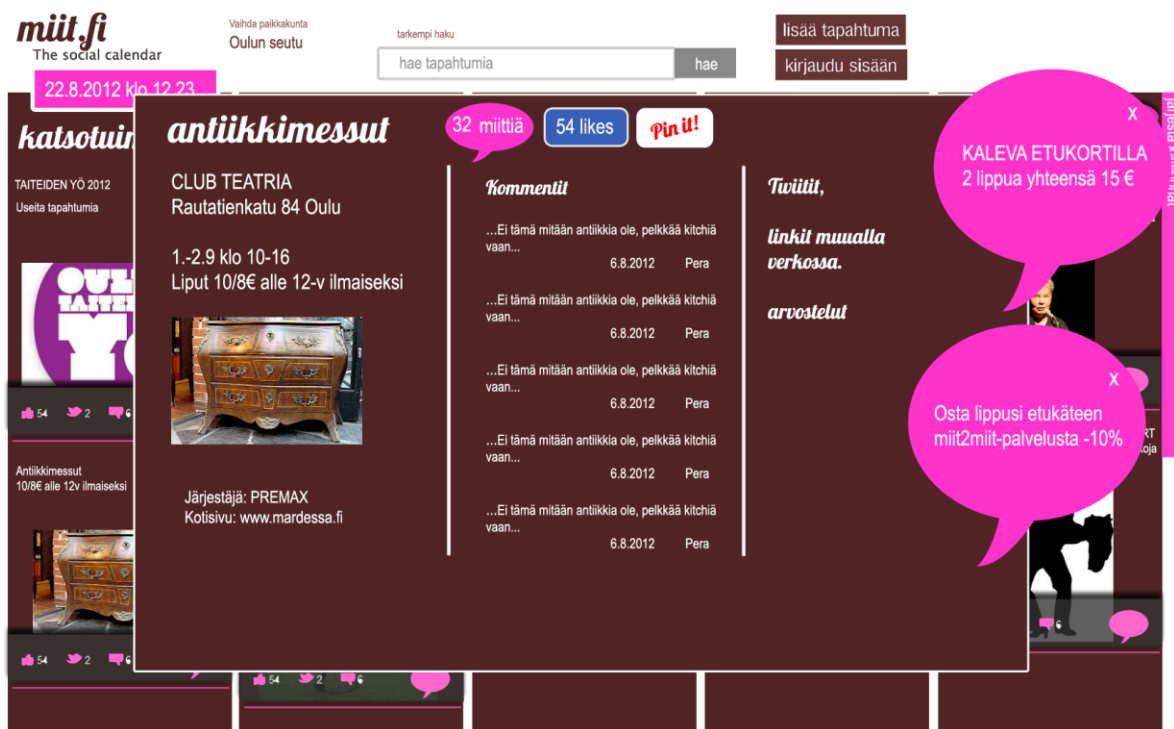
miit.fi
The social calendar

22.8.2012 klo 12.23

Vaihda paikkakunta
Oulun seutu

tarkempi haku
hae tapahtumia
hae

lisää tapahtuma
kirjaudu sisään

katsotuin

TAITEIDEN YÖ 2012
Useita tapahtumia

54 2

Antiikkimessut
10/8€ alle 12v ilmaiseksi

54 2

54 2

antiikkimessut

32 miittiä
54 likes
Pin it!

CLUB TEATRIA
Rautatienkatu 84 Oulu

1.-2.9 klo 10-16
Liput 10/8€ alle 12-v ilmaiseksi

Järjestäjä: PREMAX
Kotisivu: www.mardessa.fi

Kommentit

...Ei tämä mitään antiikkia ole, pelkkää kitchiä vaan...
6.8.2012 Pera

...Ei tämä mitään antiikkia ole, pelkkää kitchiä vaan...
6.8.2012 Pera

...Ei tämä mitään antiikkia ole, pelkkää kitchiä vaan...
6.8.2012 Pera

...Ei tämä mitään antiikkia ole, pelkkää kitchiä vaan...
6.8.2012 Pera

...Ei tämä mitään antiikkia ole, pelkkää kitchiä vaan...
6.8.2012 Pera

Twiitit,

linkit muualla verkossa.

arvostelut

x
KALEVA ETUKORTILLA
2 lippua yhteensä 15 €

x
Osta lippusi etukäteen
miit2miit-palvelusta -10%

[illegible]RT
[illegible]oja